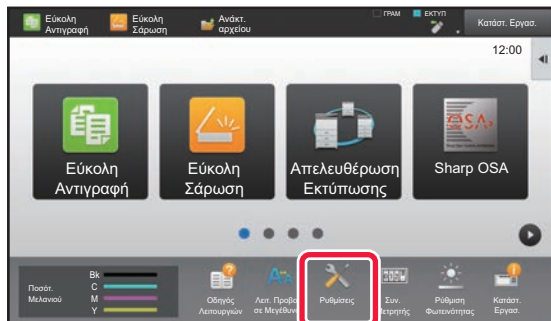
Εύκολη Αντιγραφή
Εύκολη Σάρωση
Ανάκτ. αρχείου
ΓΡΑΜ
ΕΚΤΥΠ
Κατάστ. Εργασ.
12:00
Εύκολη Αντιγραφή
Εύκολη Σάρωση
Απελευθέρωση Εκτύπωσης
Sharp OSA
Ποσότ. Μελανιού
Bk
C
M
Y
Οδηγός Λειτουργιών
Λειτ. Προβολ. σε Μεγέθυνσ
Ρυθμίσεις
Συν. Μετρητής
Ρύθμιση Φωτεινότητας
Κατάστ. Εργασ.